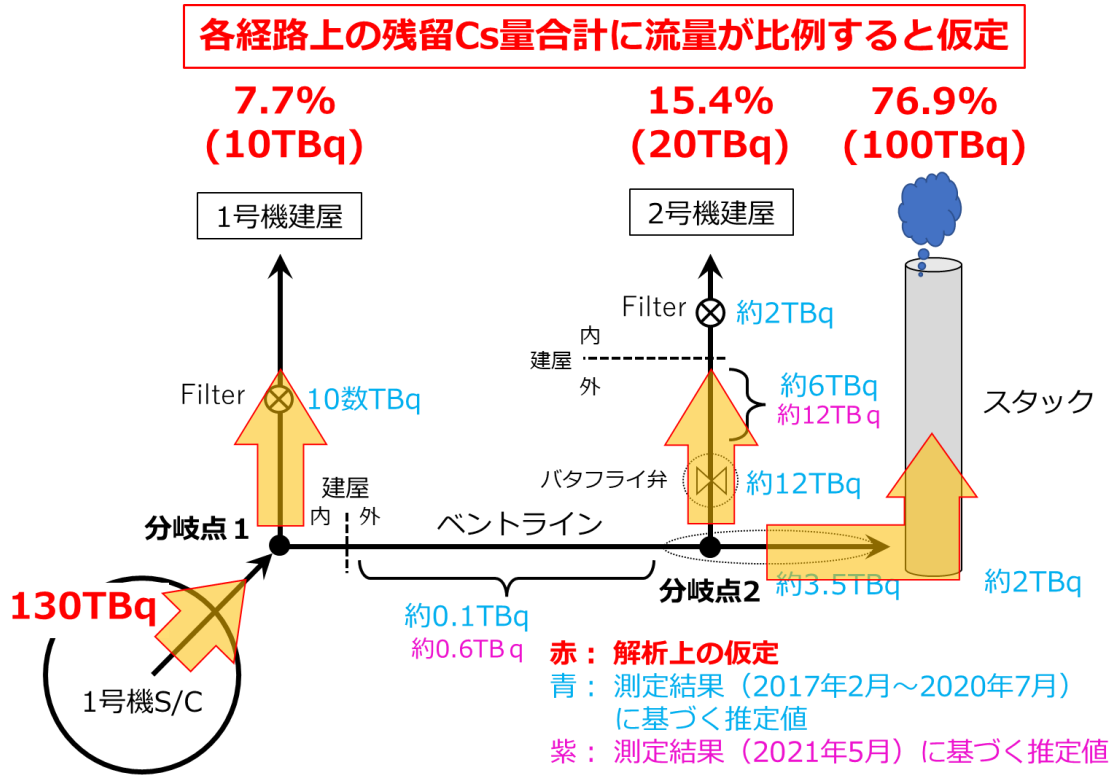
各経路上の残留Cs量合計に流量が比例すると仮定

7.7%
(10TBq)

15.4%
(20TBq)

76.9%
(100TBq)

1号機建屋

2号機建屋

Filter
約2TBq

内
建屋
外

約6TBq
約12TBｑ

Filter
10数TBq

スタック

建屋
内 外

バタフライ弁
約12TBq

分岐点１

ベントライン

130TBq

分岐点2
約3.5TBq
約2TBq

約0.1TBq
約0.6TBｑ

1号機S/C

赤： 解析上の仮定
青： 測定結果（2017年2月～2020年7月）に基づく推定値
紫： 測定結果（2021年5月）に基づく推定値